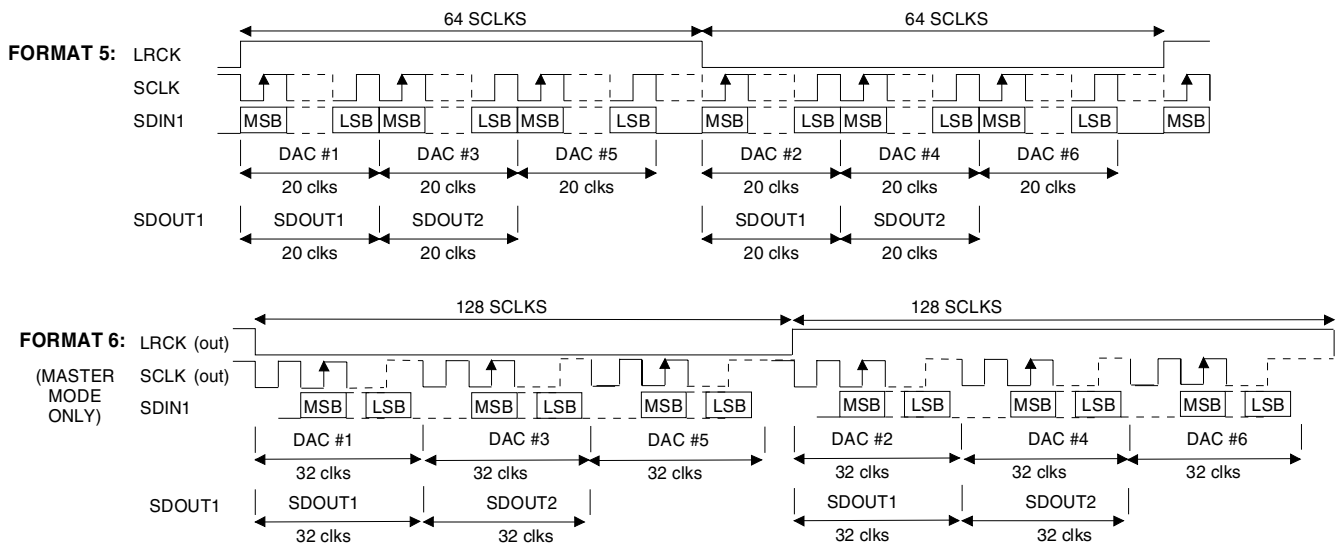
64 SCLKS

64 SCLKS

FORMAT 5: LRCK

SCLK

SDIN1

MSB LSB MSB LSB MSB LSB MSB LSB MSB LSB MSB LSB MSB

DAC #1 DAC #3 DAC #5 DAC #2 DAC #4 DAC #6

20 clks 20 clks 20 clks 20 clks 20 clks 20 clks

SDOUT1

SDOUT1 SDOUT2 SDOUT1 SDOUT2

20 clks 20 clks 20 clks 20 clks

128 SCLKS

128 SCLKS

FORMAT 6: LRCK (out)

(MASTER MODE ONLY)

SCLK (out)

SDIN1

MSB LSB MSB LSB MSB LSB MSB LSB MSB LSB MSB LSB

DAC #1 DAC #3 DAC #5 DAC #2 DAC #4 DAC #6

32 clks 32 clks 32 clks 32 clks 32 clks 32 clks

SDOUT1

SDOUT1 SDOUT2 SDOUT1 SDOUT2

32 clks 32 clks 32 clks 32 clks